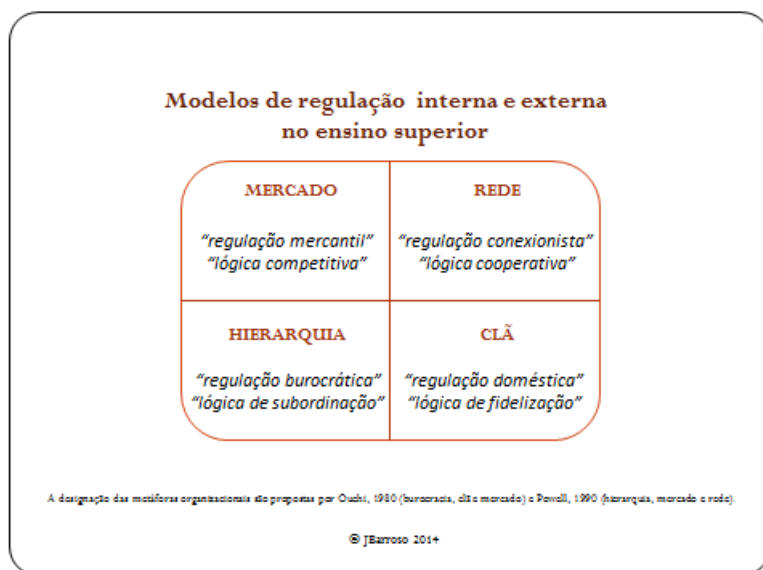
Modelos de regulação interna e externa no ensino superior

| MERCADO<br>"regulação mercantil"<br>"lógica competitiva" | REDE<br>"regulação conexionista"<br>"lógica cooperativa" |
|---|---|
| HIERARQUIA<br>"regulação burocrática"<br>"lógica de subordinação" | CLÃ<br>"regulação doméstica"<br>"lógica de fidelização" |

A designação das metáforas organizacionais são propostas por Ouchi, 1980 (burocracia, clã e mercado) e Powell, 1990 (hierarquia, mercado e rede).

© JBarroso 2014